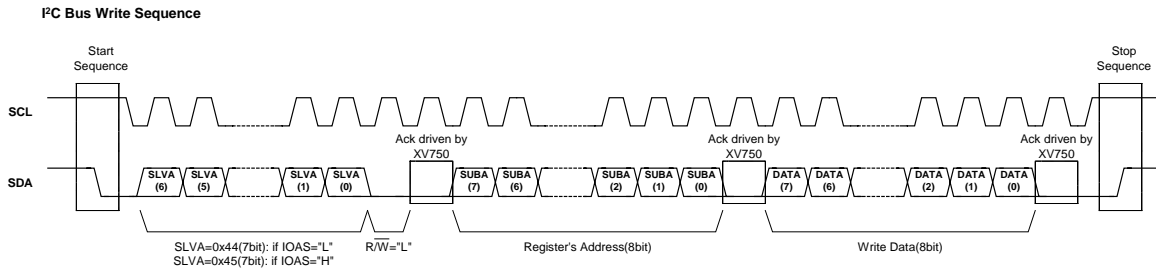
I²C Bus Write Sequence

Start Sequence

Stop Sequence

SCL

SDA

Ack driven by XV750

Ack driven by XV750

Ack driven by XV750

SLVA (6) SLVA (5) SLVA (1) SLVA (0)

SUBA (7) SUBA (6) SUBA (2) SUBA (1) SUBA (0)

DATA (7) DATA (6) DATA (2) DATA (1) DATA (0)

SLVA=0x44(7bit): if IOAS="L"
SLVA=0x45(7bit): if IOAS="H"

$R/\overline{W}$="L"

Register's Address(8bit)

Write Data(8bit)